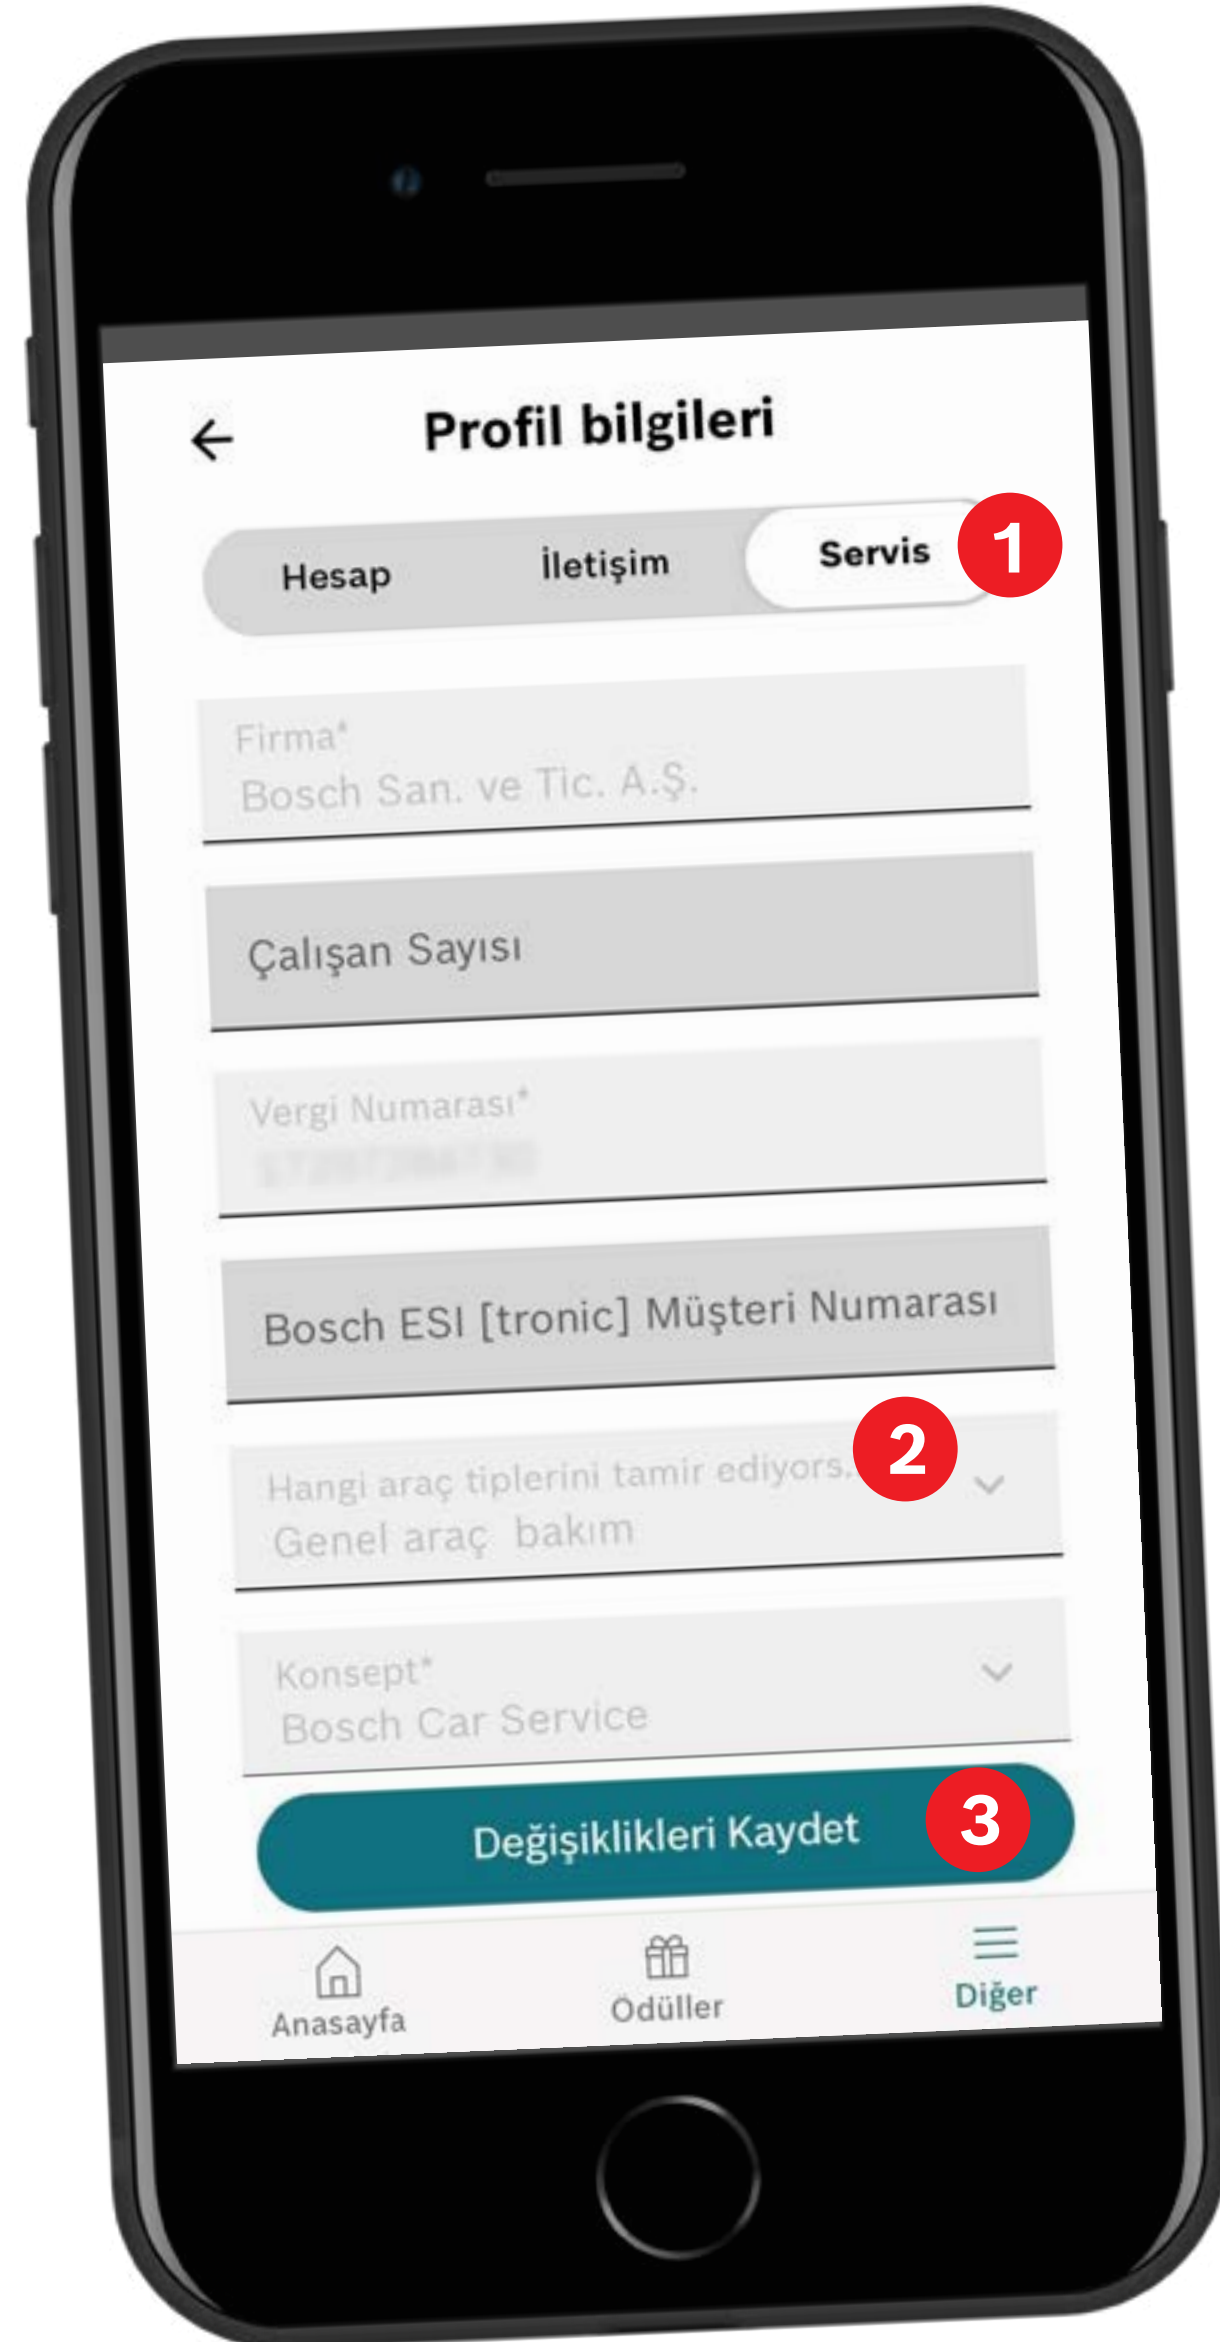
Profil bilgileri

Hesap İletişim Servis 1

Firma*
Bosch San. ve Tic. A.Ş.

Çalışan Sayısı

Vergi Numarası*
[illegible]

Bosch ESI [tronic] Müşteri Numarası

Hangi araç tiplerini tamir ediyors... 2
Genel araç bakım

Konsept*
Bosch Car Service

Değişiklikleri Kaydet 3

Anasayfa Ödüller Diğer